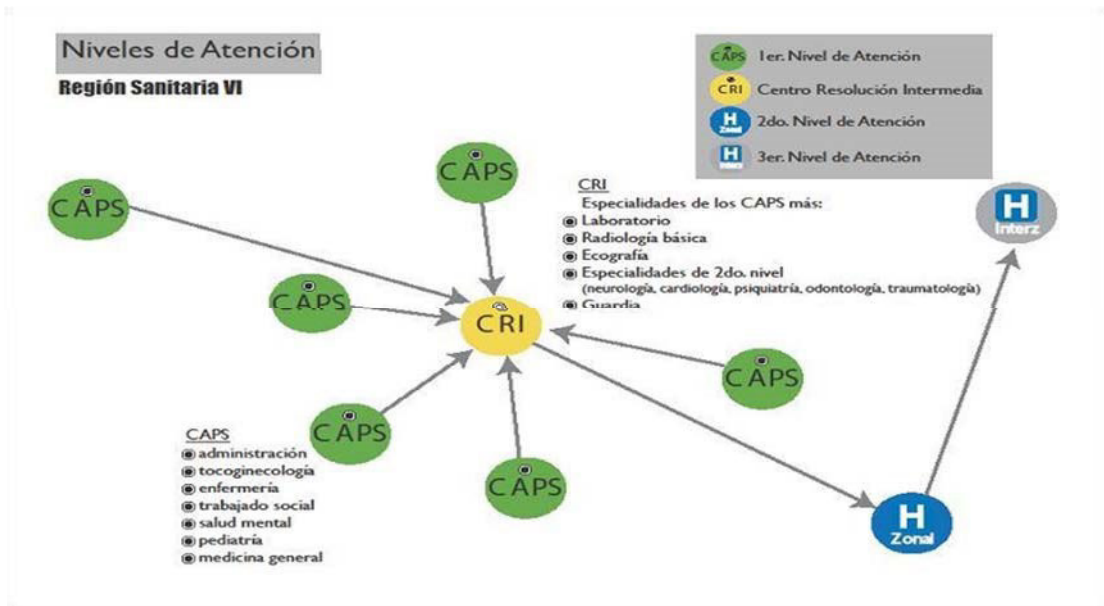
Niveles de Atención

Región Sanitaria VI

CAPS 1er. Nivel de Atención
CRI Centro Resolución Intermedia
H Zonal 2do. Nivel de Atención
H Interz 3er. Nivel de Atención

CAPS

CAPS

CAPS

CRI
Especialidades de los CAPS más:
Laboratorio
Radiología básica
Ecografía
Especialidades de 2do. nivel (neurología, cardiología, psiquiatría, odontología, traumatología)
Guardia

CRI

CAPS

CAPS

CAPS

CAPS
administración
tocoginecología
enfermería
trabajado social
salud mental
pediatría
medicina general

H Interz

H Zonal